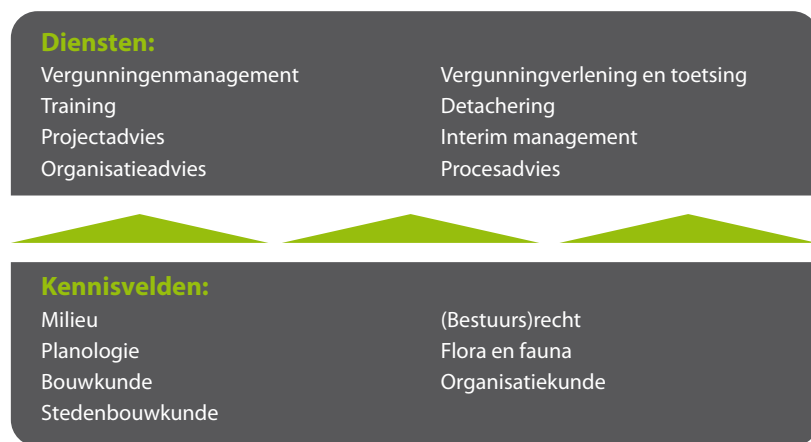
Diensten:
Vergunningenmanagement
Training
Projectadvies
Organisatieadvies

Vergunningverlening en toetsing
Detachering
Interim management
Procesadvies

Kennisvelden:
Milieu
Planologie
Bouwkunde
Stedenbouwkunde

(Bestuurs)recht
Flora en fauna
Organisatiekunde